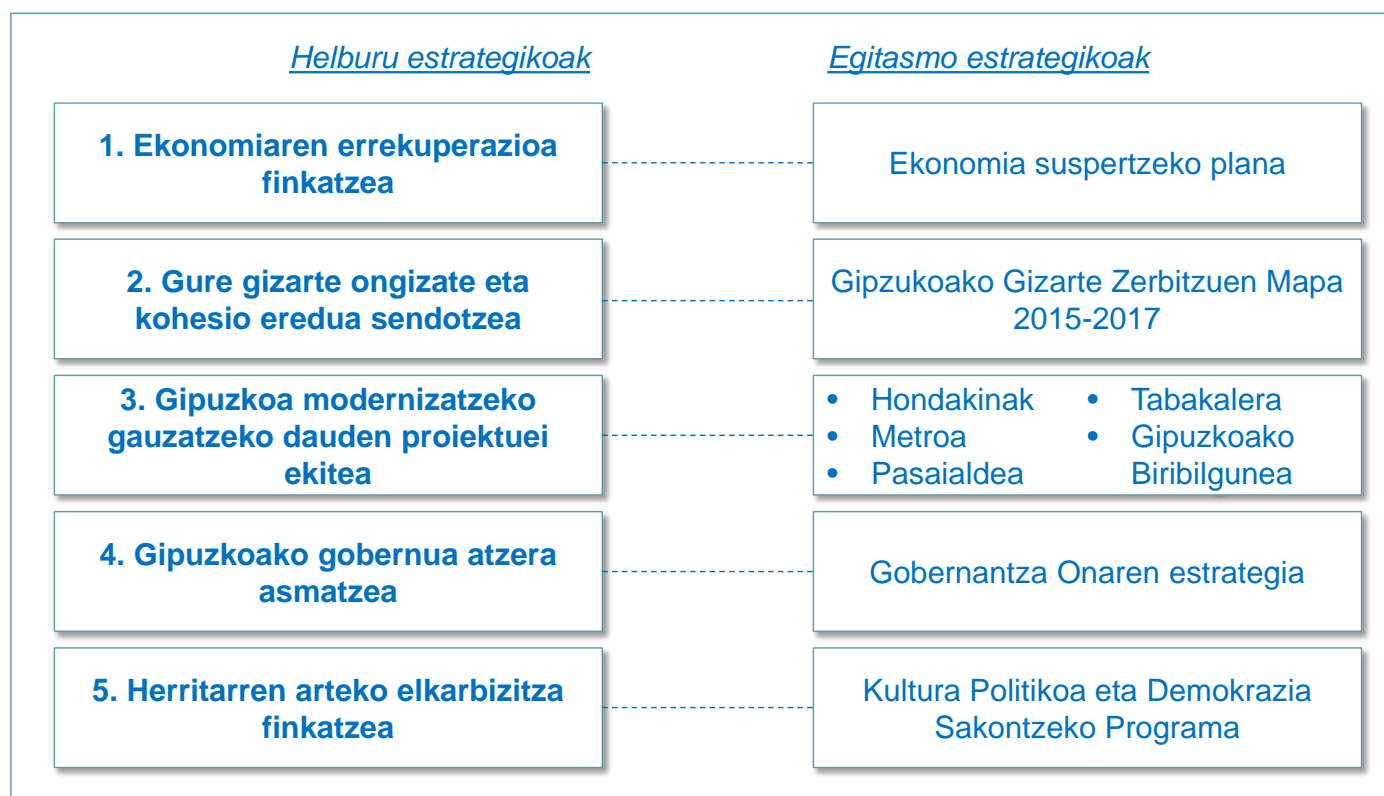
Helburu estrategikoak

1. Ekonomiaren errekuperazioa finkatzea

2. Gure gizarte ongizate eta kohesio eredua sendotzea

3. Gipuzkoa modernizatzeko gauzatzeko dauden proiektuei ekitea

4. Gipuzkoako gobernua atzera asmatzea

5. Herritarren arteko elkarbizitza finkatzea

Egitasmo estrategikoak

Ekonomia suspertzeko plana

Gipzukoako Gizarte Zerbitzuen Mapa 2015-2017

• Hondakinak
• Metroa
• Pasaialdea
• Tabakalera
• Gipuzkoako Biribilgunea

Gobernantza Onaren estrategia

Kultura Politikoa eta Demokrazia Sakontzeko Programa